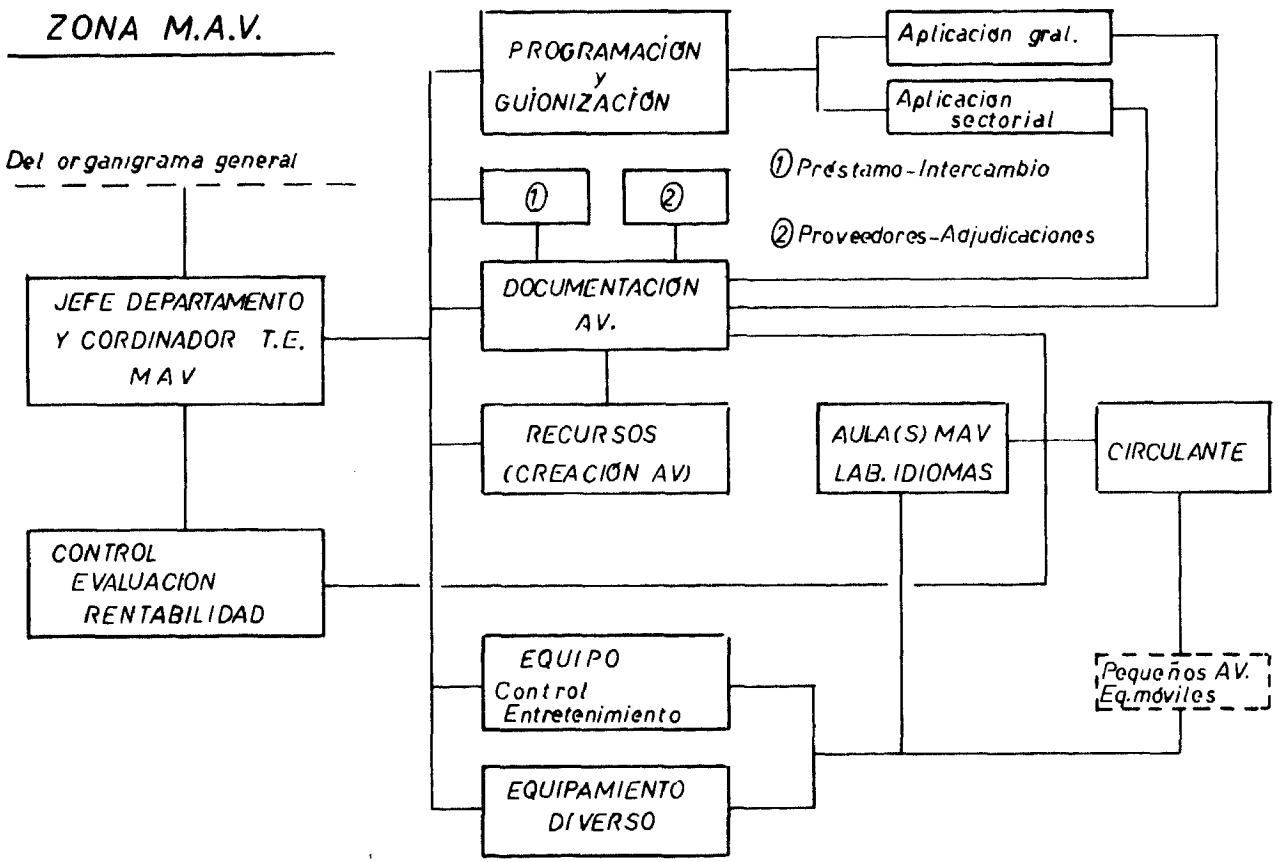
ZONA M.A.V.

Del organigrama general

JEFE DEPARTAMENTO Y CORDINADOR T.E. MAV

CONTROL EVALUACION RENTABILIDAD

PROGRAMACIÓN y GUIONIZACIÓN

Aplicacion gral.

Aplicacion sectorial

① Préstamo-Intercambio

② Proveedores-Adjudicaciones

①

②

DOCUMENTACIÓN AV.

RECURSOS (CREACIÓN AV)

AULA(S) MAV LAB. IDIOMAS

CIRCULANTE

EQUIPO Control Entretenimiento

Pequeños AV. Eq.móviles

EQUIPAMIENTO DIVERSO